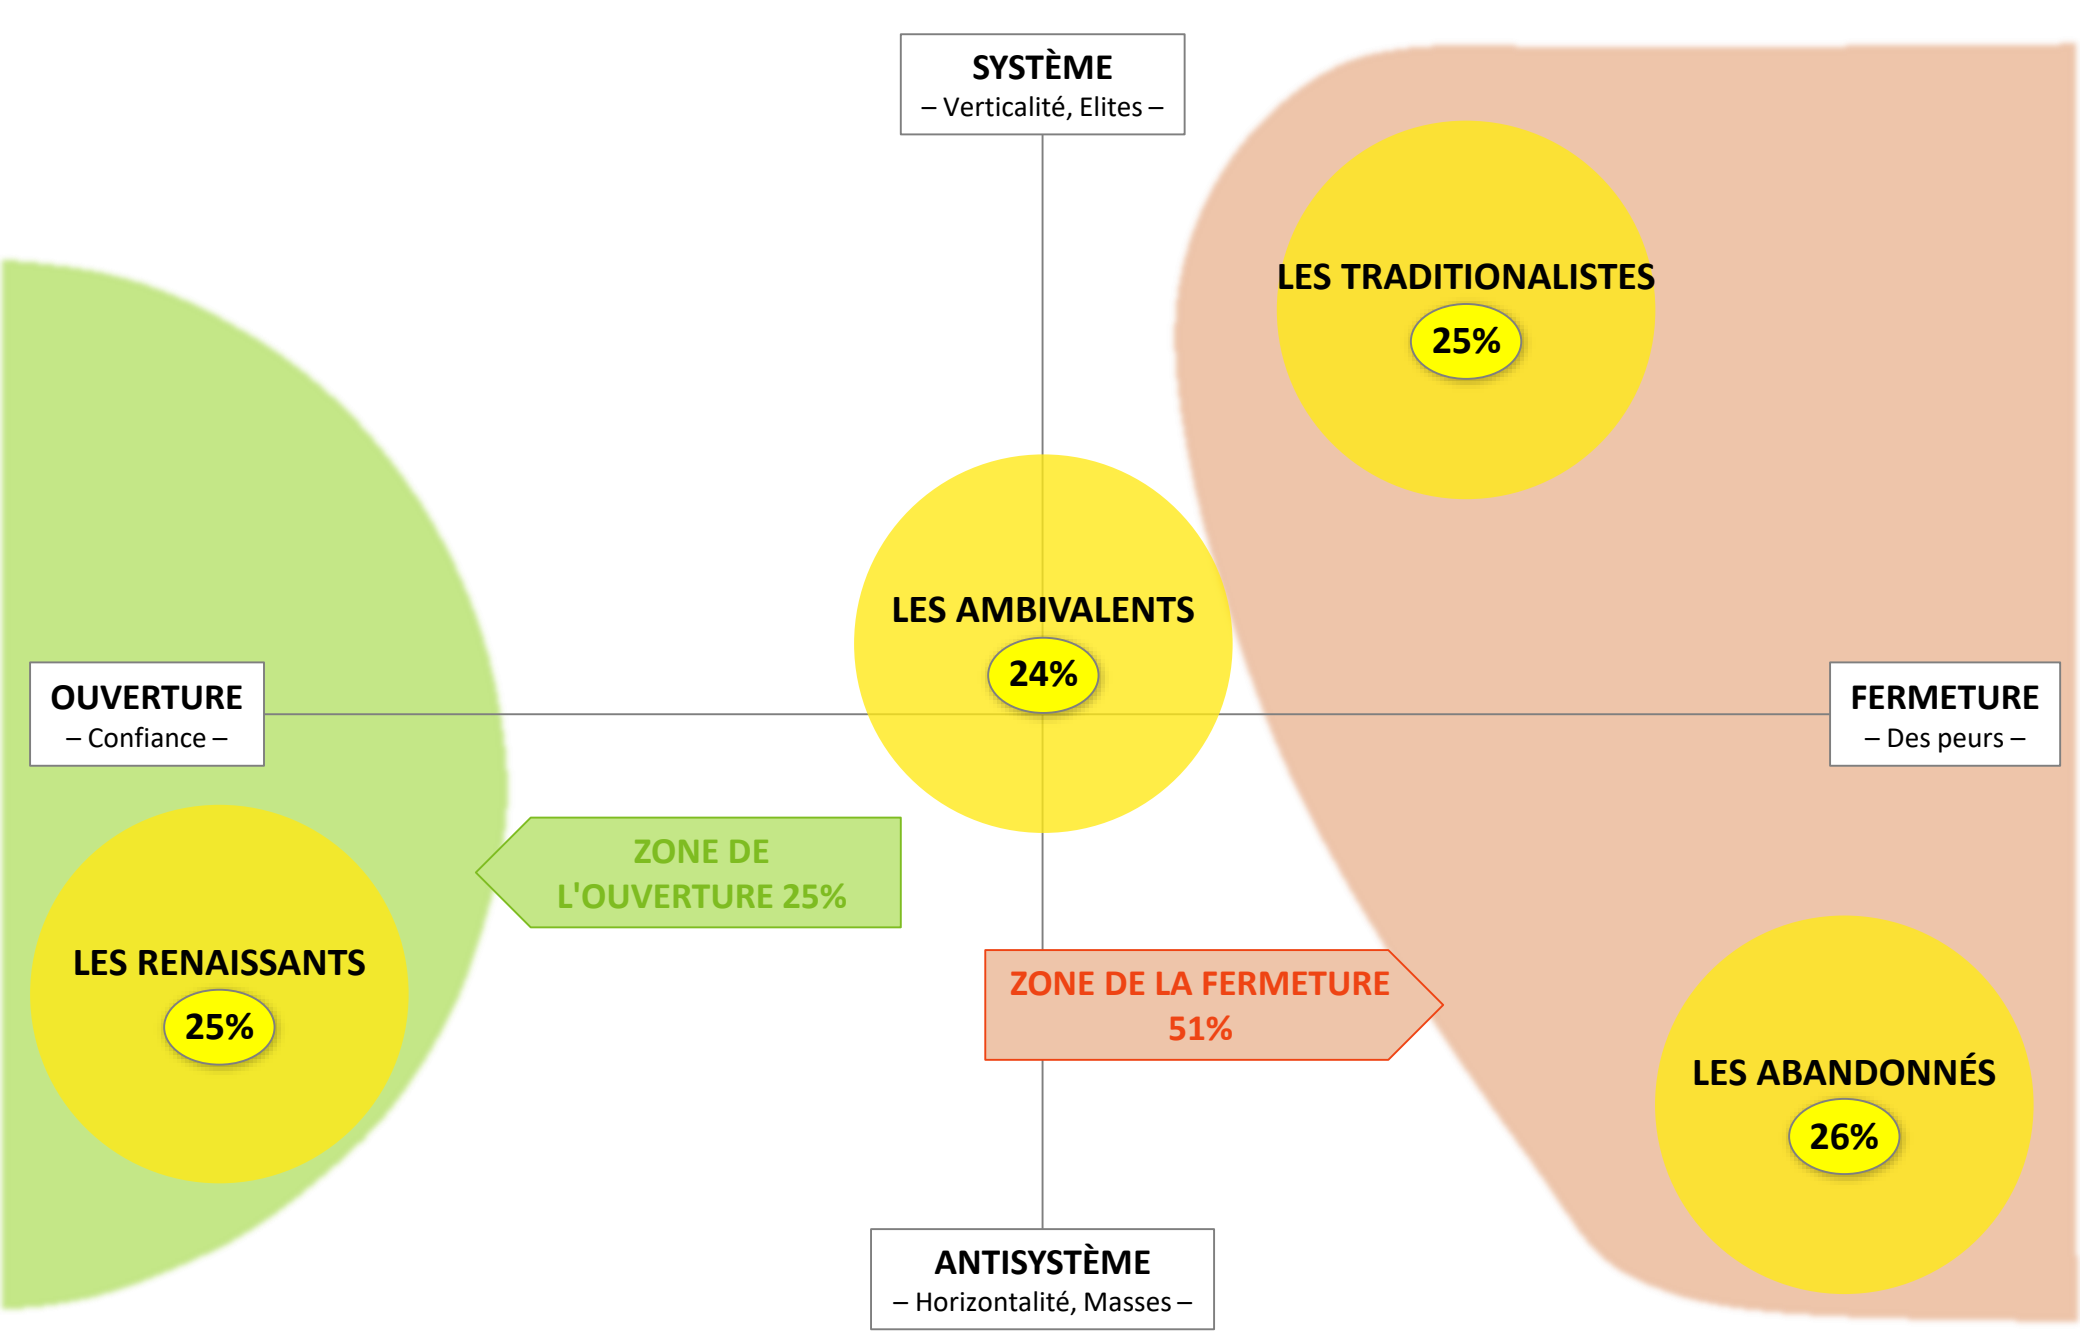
SYSTÈME
– Verticalité, Elites –

LES TRADITIONALISTES
25%

LES AMBIVALENTS
24%

OUVERTURE
– Confiance –

FERMETURE
– Des peurs –

ZONE DE L'OUVERTURE 25%

LES RENAISSANTS
25%

ZONE DE LA FERMETURE 51%

LES ABANDONNÉS
26%

ANTISYSTÈME
– Horizontalité, Masses –